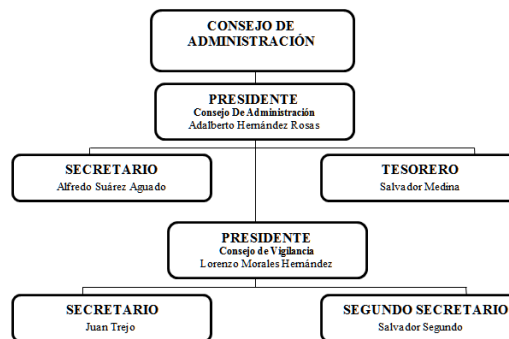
CONSEJO DE ADMINISTRACIÓN

PRESIDENTE
Consejo De Administración
Adalberto Hernández Rosas

SECRETARIO
Alfredo Suárez Aguado

TESORERO
Salvador Medina

PRESIDENTE
Consejo de Vigilancia
Lorenzo Morales Hernández

SECRETARIO
Juan Trejo

SEGUNDO SECRETARIO
Salvador Segundo